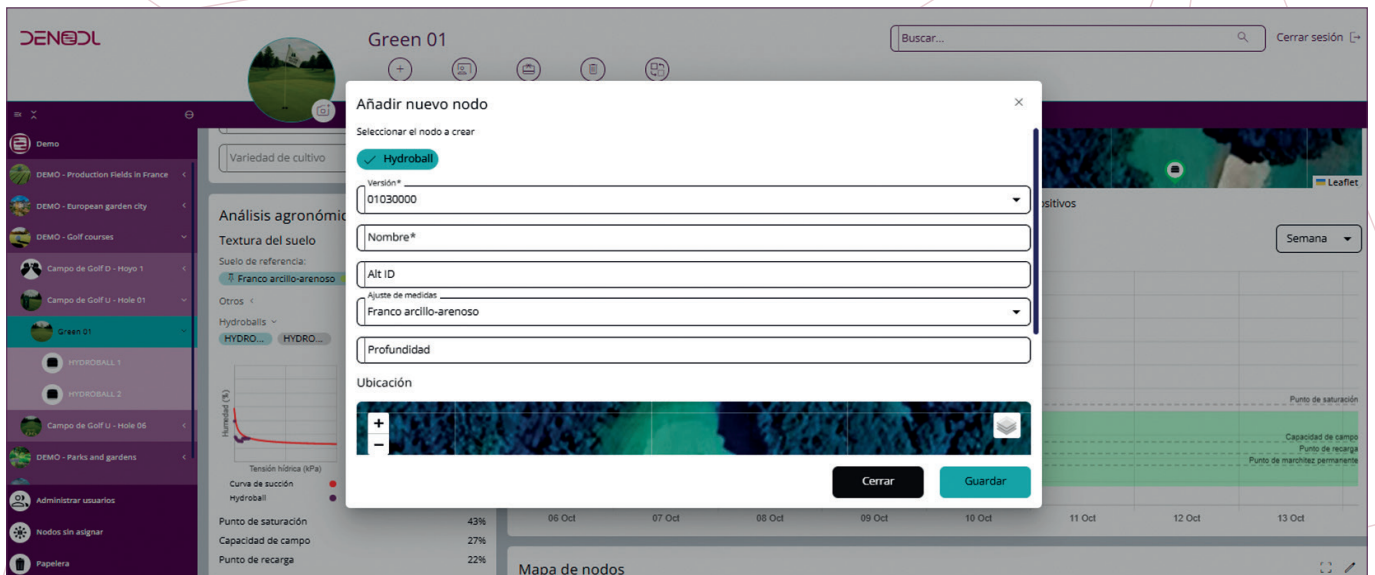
DENODL

Green 01

Buscar...

Cerrar sesión

Demo
DEMO - Production Fields in France
DEMO - European garden city
DEMO - Golf courses
Campo de Golf D - Hoyo 1
Campo de Golf U - Hole 01
Green 01
HYDROBALL 1
HYDROBALL 2
Campo de Golf U - Hole 06
DEMO - Parks and gardens
Administrar usuarios
Nodos sin asignar
Papelera

Variedad de cultivo

Análisis agronómic
Textura del suelo
Suelo de referencia:
Franco arcillo-arenoso
Otros
Hydroballs
HYDRO... HYDRO...

Humedad (%)
Tensión hídrica (kPa)
Curva de succión
Hydroball

Punto de saturación 43%
Capacidad de campo 27%
Punto de recarga 22%

Leaflet
ositivos
Semana
Punto de saturación
Capacidad de campo
Punto de recarga
Punto de marchitez permanente
06 Oct 07 Oct 08 Oct 09 Oct 10 Oct 11 Oct 12 Oct 13 Oct

Mapa de nodos

Añadir nuevo nodo
Seleccionar el nodo a crear
Hydroball
Versión*
01030000
Nombre*
Alt ID
Ajuste de medidas
Franco arcillo-arenoso
Profundidad
Ubicación
+
−
Cerrar
Guardar